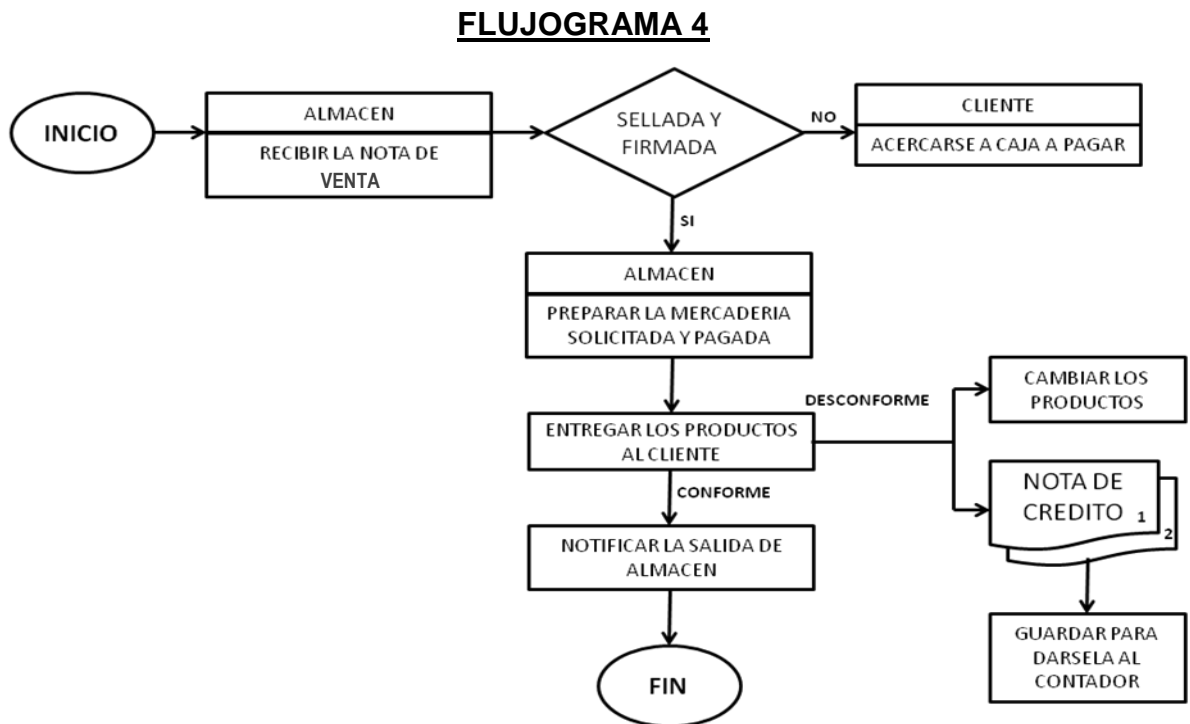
FLUJOGRAMA 4

INICIO

ALMACEN

RECIBIR LA NOTA DE VENTA

SELLADA Y FIRMADA

NO

CLIENTE

ACERCARSE A CAJA A PAGAR

SI

ALMACEN

PREPARAR LA MERCADERIA SOLICITADA Y PAGADA

DESCONFORME

CAMBIAR LOS PRODUCTOS

ENTREGAR LOS PRODUCTOS AL CLIENTE

NOTA DE CREDITO 1

2

CONFORME

NOTIFICAR LA SALIDA DE ALMACEN

GUARDAR PARA DARSELA AL CONTADOR

FIN